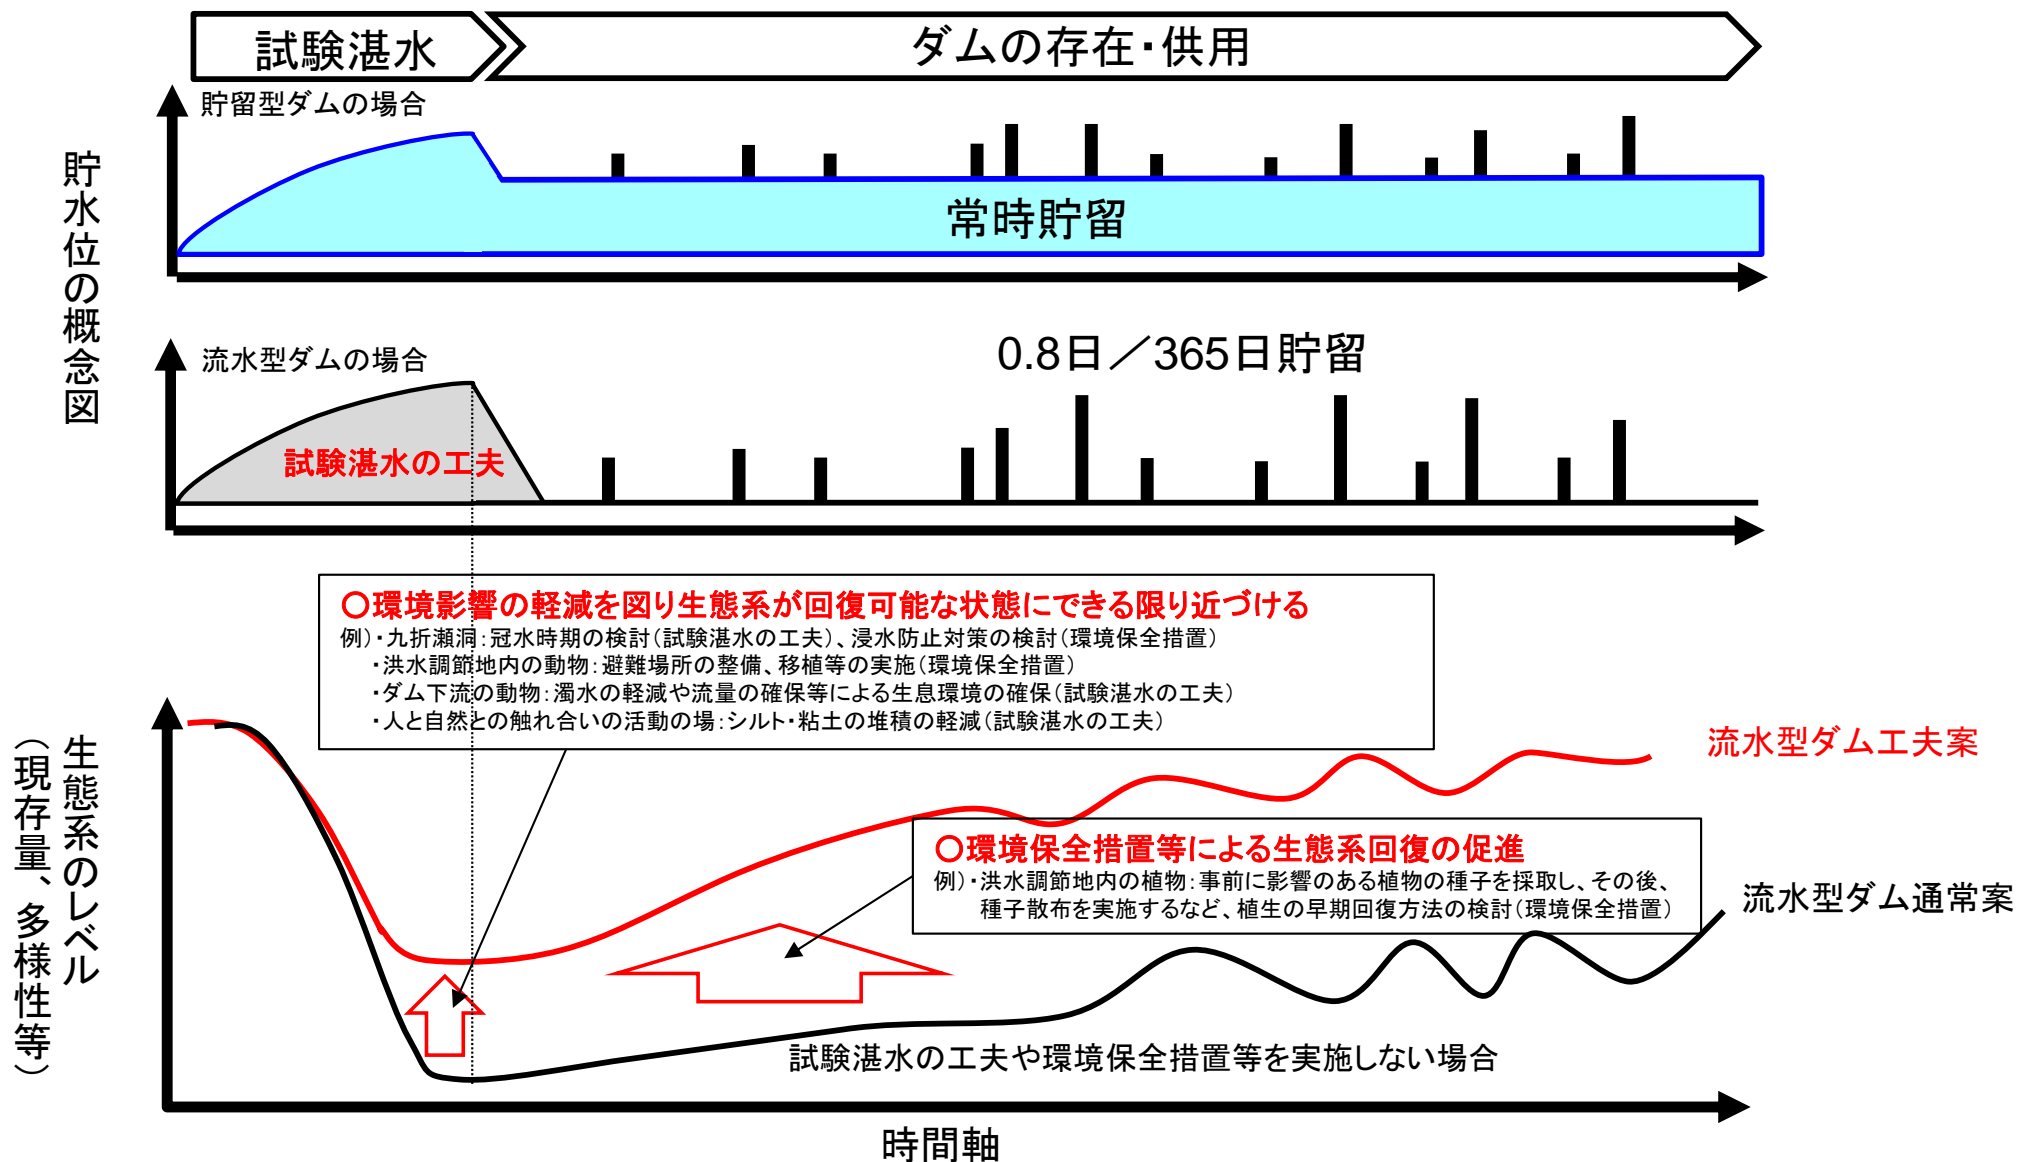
試験湛水

ダムの存在・供用

貯水位の概念図

貯留型ダムの場合

常時貯留

流水型ダムの場合

0.8日／365日貯留

試験湛水の工夫

○環境影響の軽減を図り生態系が回復可能な状態にできる限り近づける
例)・九折瀬洞:冠水時期の検討(試験湛水の工夫)、浸水防止対策の検討(環境保全措置)
・洪水調節地内の動物:避難場所の整備、移植等の実施(環境保全措置)
・ダム下流の動物:濁水の軽減や流量の確保等による生息環境の確保(試験湛水の工夫)
・人と自然との触れ合いの活動の場:シルト・粘土の堆積の軽減(試験湛水の工夫)

流水型ダム工夫案

○環境保全措置等による生態系回復の促進
例)・洪水調節地内の植物:事前に影響のある植物の種子を採取し、その後、種子散布を実施するなど、植生の早期回復方法の検討(環境保全措置)

流水型ダム通常案

生態系のレベル
(現存量、多様性等)

試験湛水の工夫や環境保全措置等を実施しない場合

時間軸